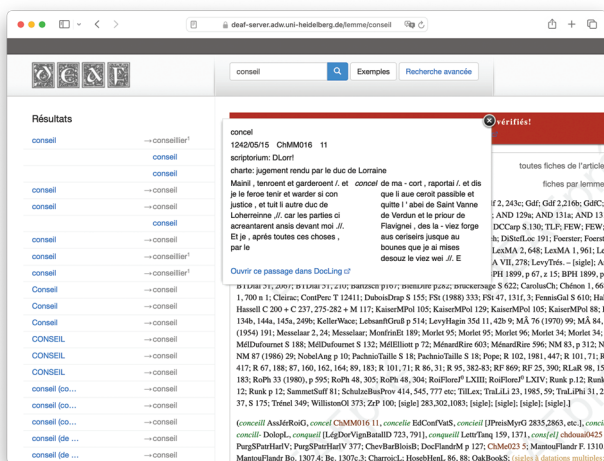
deaf-server.adw.uni-heidelberg.de/lemme/conseil

DE&F

conseil

Exemples

Recherche avancée

Résultats

conseil →conseillier¹
conseil
conseil
conseil →conseil
conseil →conseil
conseil
conseil →conseil
conseil →conseillier¹
conseil →conseil
Conseil →conseil
Conseil →conseil
CONSEIL →conseil
CONSEIL →conseil
conseil (co...
conseil (co... →conseil
conseil (co... →conseil
conseil (de ... →conseil
conseil (de ...

concel
1242/05/15 ChMM016 11
scriptorium: DLorr!
charte: jugement rendu par le duc de Lorraine

Mainil , tenroent et garderoent /. et je le feroe tenir et warder si con justice , et tuit li autre duc de Loherreinne ,//. car le parties ci acreantarent ansis devant moi .//. Et je , aprés toutes ces choses , par le

concel de ma - cort , raportai /. et dis que li aue ceroit passible et quitte l ' abei de Saint Vanne de Verdun et le priour de Flavignei , des la - viez forge aus ceriseirs jusque au bounes que je ai mises desouz le viez wei //. E

Ouvrir ce passage dans DocLing

vérifiés!

toutes fiches de l'article

fiches par lemme

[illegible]

(conceill AssJérRoiG, conceil ChMM016 11, conceille EdConfVatS, conceil ...